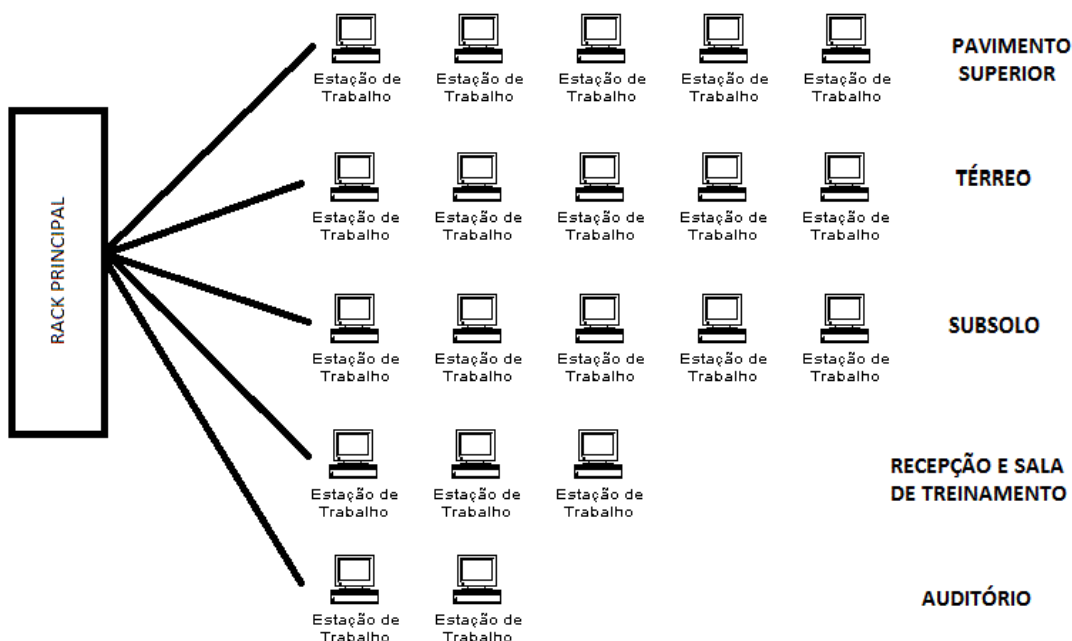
RACK PRINCIPAL

Estação de Trabalho
Estação de Trabalho
Estação de Trabalho
Estação de Trabalho
Estação de Trabalho

PAVIMENTO SUPERIOR

Estação de Trabalho
Estação de Trabalho
Estação de Trabalho
Estação de Trabalho
Estação de Trabalho

TÉRREO

Estação de Trabalho
Estação de Trabalho
Estação de Trabalho
Estação de Trabalho
Estação de Trabalho

SUBSOLO

Estação de Trabalho
Estação de Trabalho
Estação de Trabalho

RECEPÇÃO E SALA DE TREINAMENTO

Estação de Trabalho
Estação de Trabalho

AUDITÓRIO